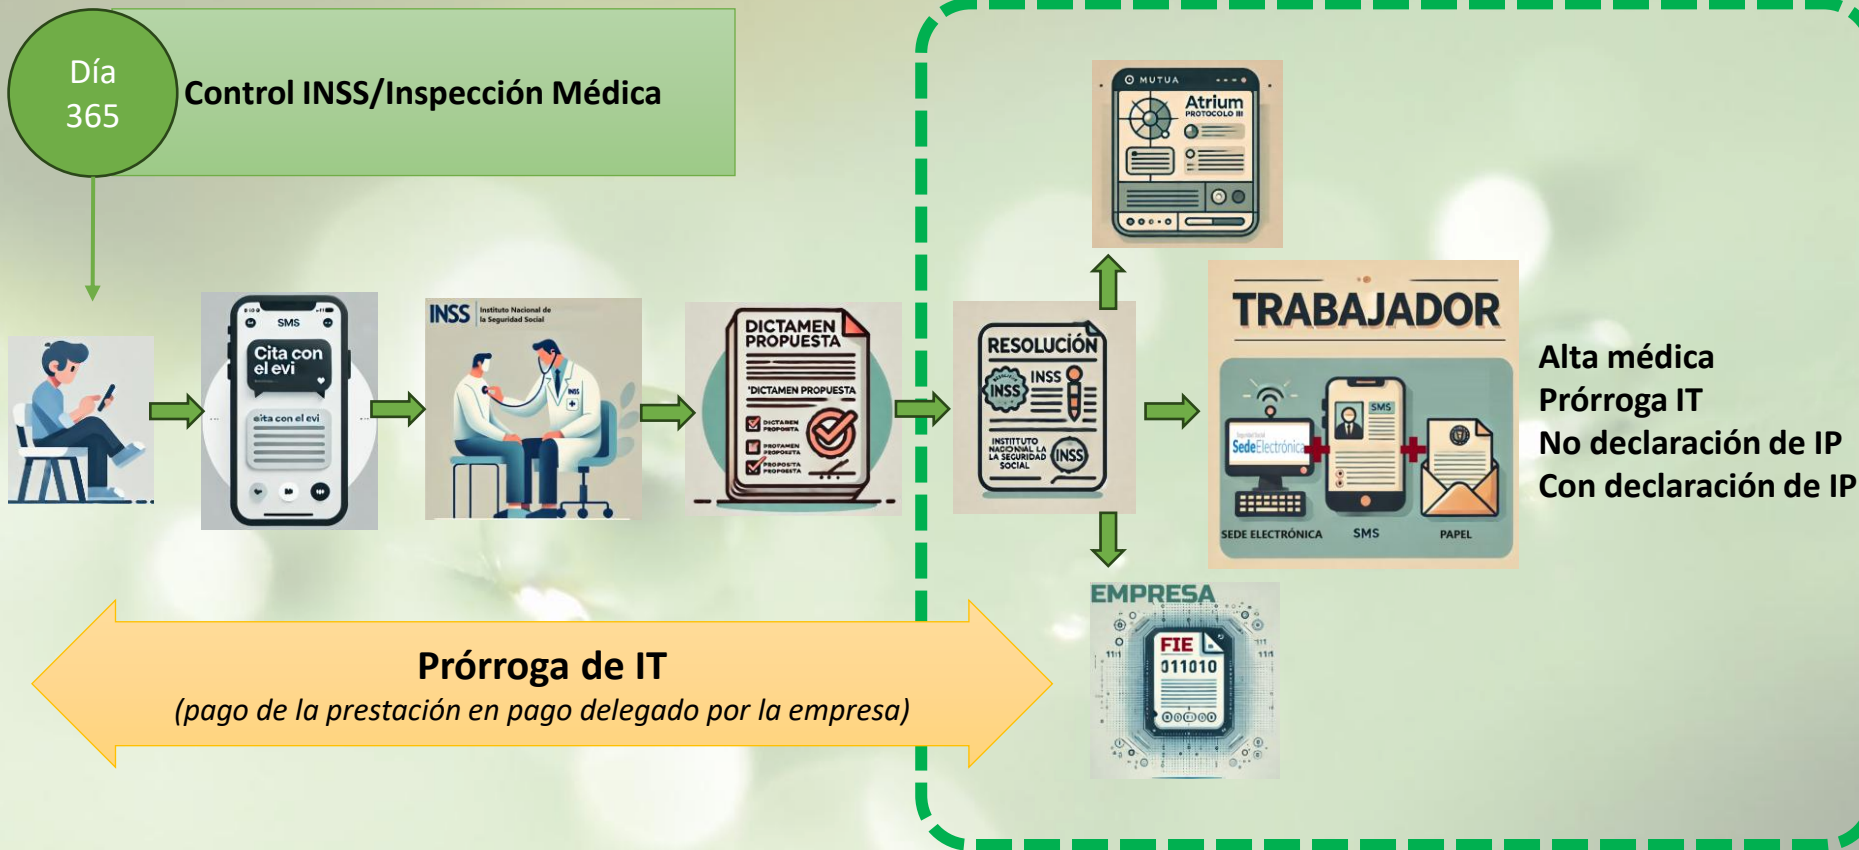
Día 365

Control INSS/Inspección Médica

SMS

Cita con el evi

cita con el evi

INSS Instituto Nacional de la Seguridad Social

DICTAMEN PROPUESTA

"DICTAMEN PROPUESTA

DICTAMEN PROPUESTA

PROTAMEN PROPUESTA

PROPOSITA PROPUESTA

RESOLUCIÓN

INSS

INSS

INSTITUTO NACIONAL DE LA SEGURIDAD SOCIAL

INSS

MUTUA

Atrium

PROTOCOLO III

TRABAJADOR

Sede Electrónica

SMS

SEDE ELECTRÓNICA

SMS

PAPEL

Alta médica
Prórroga IT
No declaración de IP
Con declaración de IP

EMPRESA

FIE

011010

Prórroga de IT
(pago de la prestación en pago delegado por la empresa)